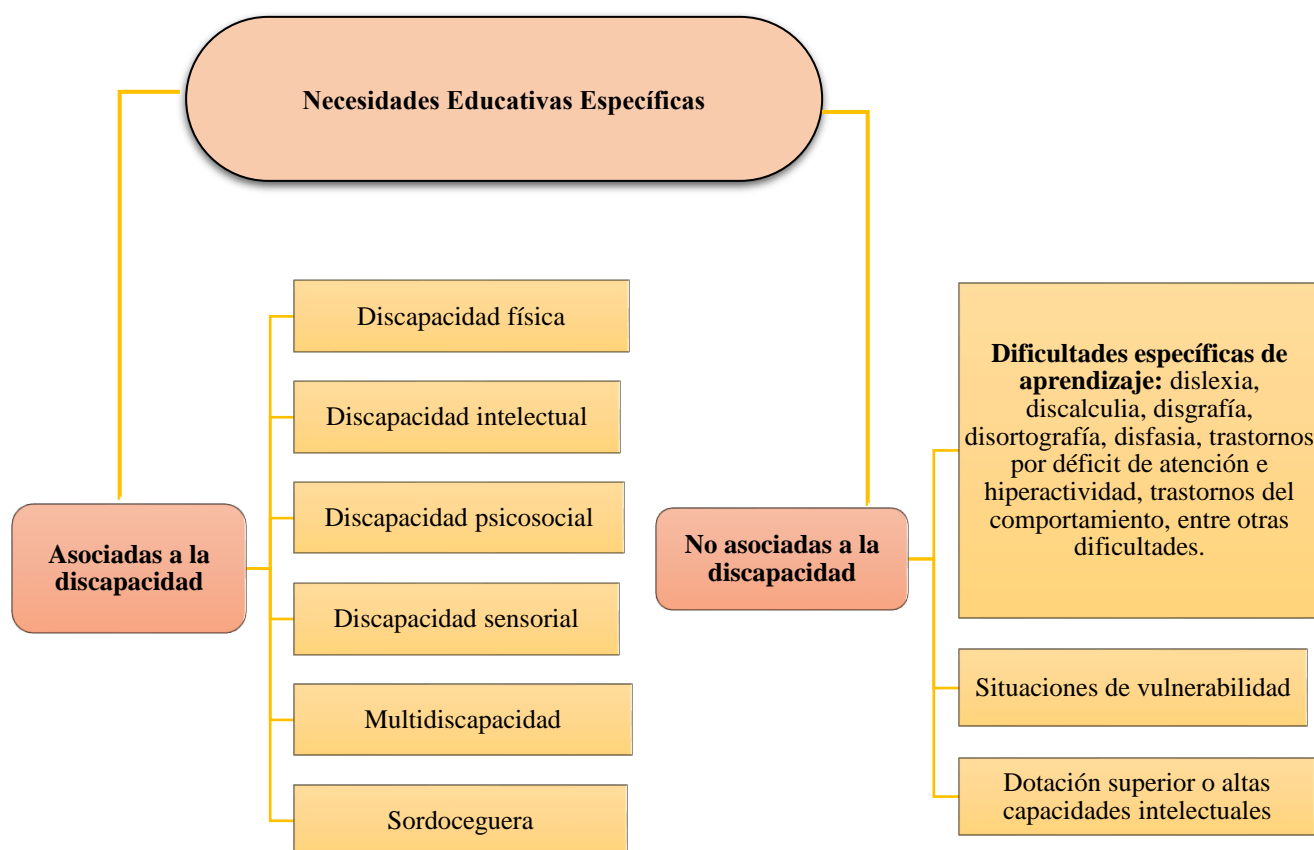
Necesidades Educativas Específicas

Asociadas a la discapacidad

Discapacidad física

Discapacidad intelectual

Discapacidad psicosocial

Discapacidad sensorial

Multidiscapacidad

Sordoceguera

No asociadas a la discapacidad

**Dificultades específicas de aprendizaje:** dislexia, discalculia, disgrafía, disortografía, disfasia, trastornos por déficit de atención e hiperactividad, trastornos del comportamiento, entre otras dificultades.

Situaciones de vulnerabilidad

Dotación superior o altas capacidades intelectuales